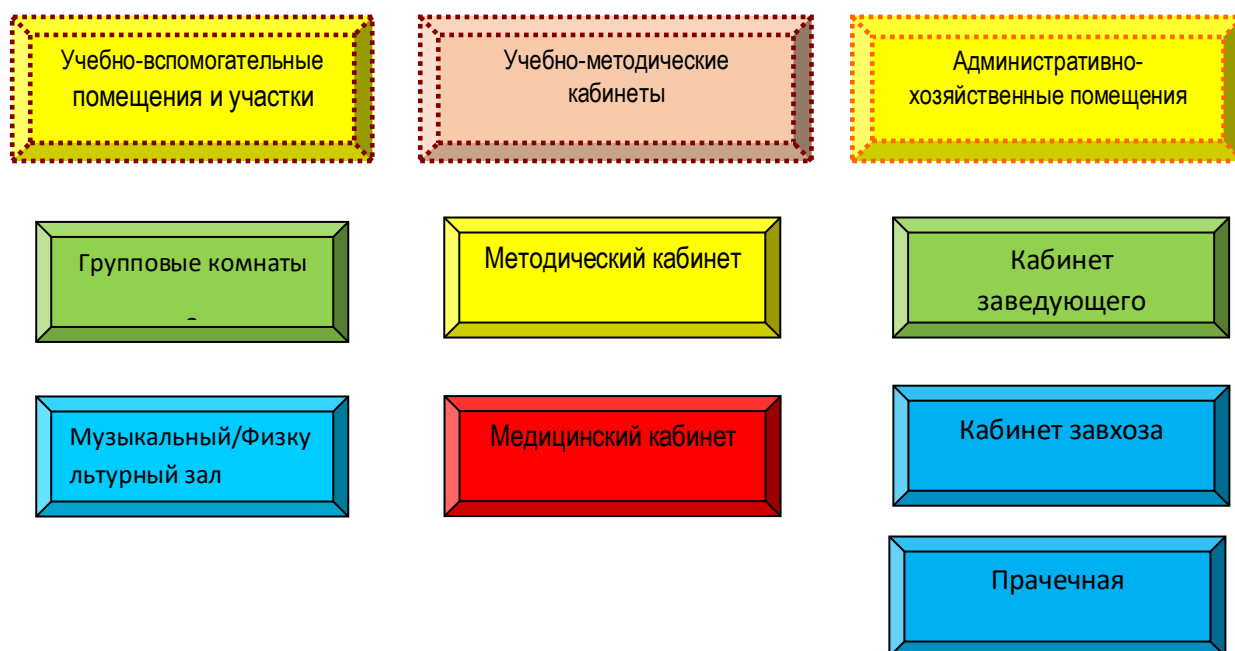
Учебно-вспомогательные помещения и участки

Учебно-методические кабинеты

Административно-хозяйственные помещения

Групповые комнаты

Методический кабинет

Кабинет заведующего

Музыкальный/Физкультурный зал

Медицинский кабинет

Кабинет завхоза

Прачечная